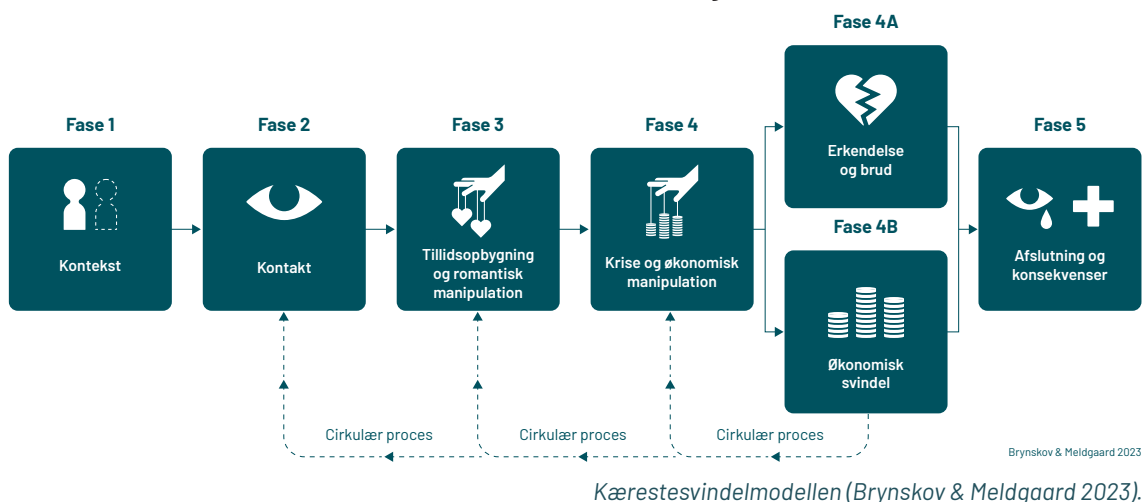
Fase 1

Kontekst

Fase 2

Kontakt

Fase 3

Tillidsopbygning og romantisk manipulation

Fase 4

Krise og økonomisk manipulation

Fase 4A

Erkendelse og brud

Fase 4B

Økonomisk svindel

Fase 5

Afslutning og konsekvenser

Cirkulær proces

Cirkulær proces

Cirkulær proces

Brynskov & Meldgaard 2023

Kærestesvindelmodellen (Brynskov & Meldgaard 2023).